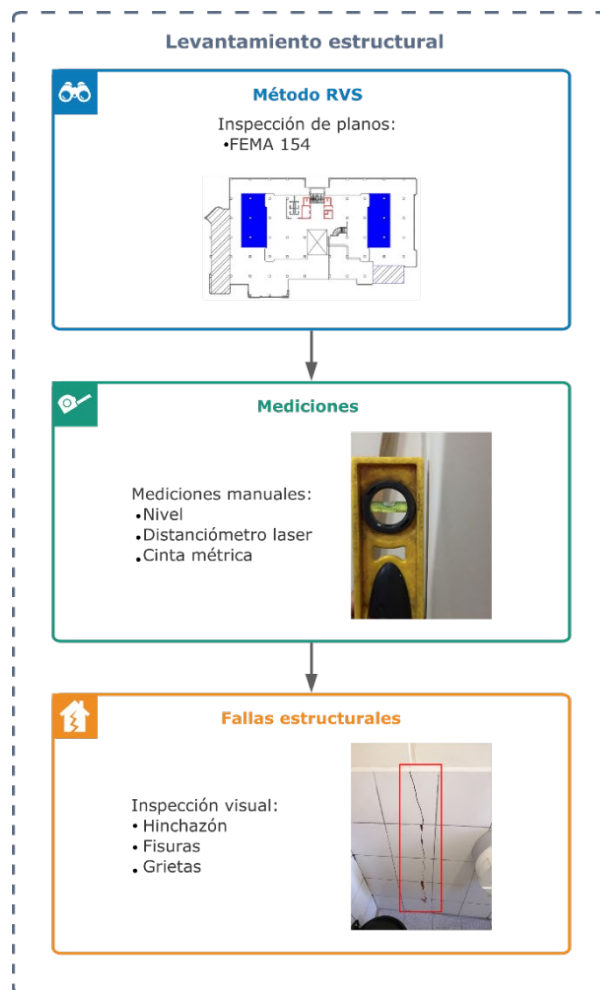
Levantamiento estructural

Método RVS

Inspección de planos:
•FEMA 154

Mediciones

Mediciones manuales:
•Nivel
•Distanciómetro laser
•Cinta métrica

Fallas estructurales

Inspección visual:
• Hinchazón
• Fisuras
• Grietas